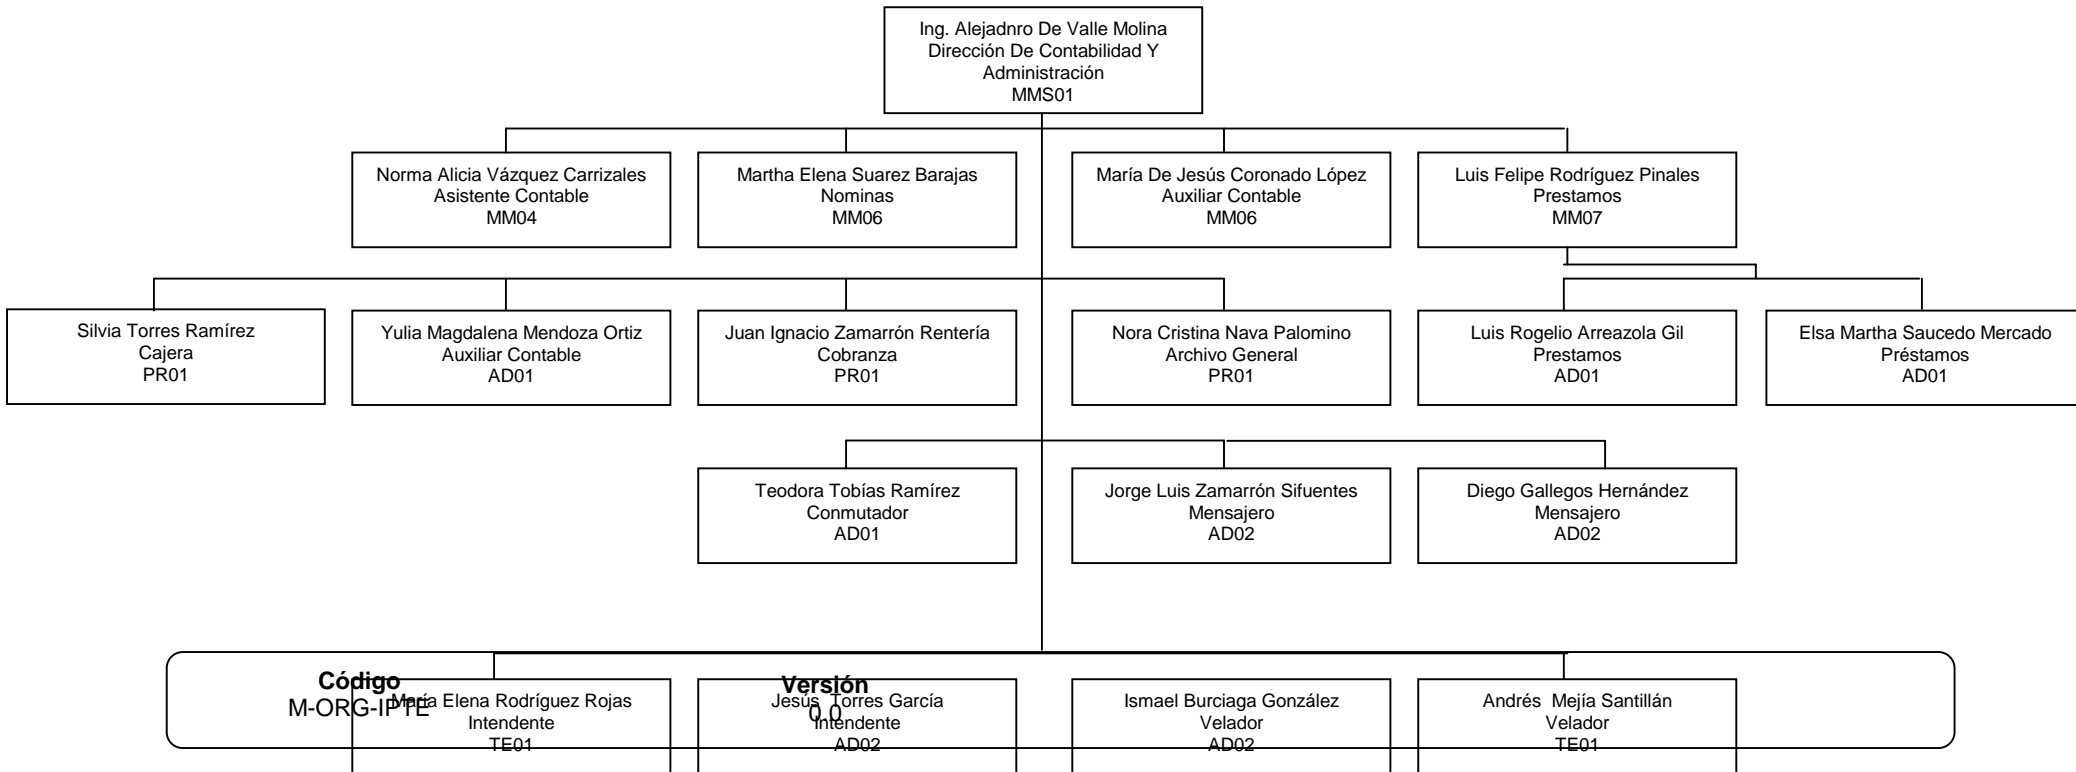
Ing. Alejadnro De Valle Molina
Dirección De Contabilidad Y Administración
MMS01

Norma Alicia Vázquez Carrizales
Asistente Contable
MM04

Martha Elena Suarez Barajas
Nominas
MM06

María De Jesús Coronado López
Auxiliar Contable
MM06

Luis Felipe Rodríguez Pinales
Prestamos
MM07

Silvia Torres Ramírez
Cajera
PR01

Yulia Magdalena Mendoza Ortiz
Auxiliar Contable
AD01

Juan Ignacio Zamarrón Rentería
Cobranza
PR01

Nora Cristina Nava Palomino
Archivo General
PR01

Luis Rogelio Arreazola Gil
Prestamos
AD01

Elsa Martha Saucedo Mercado
Préstamos
AD01

Teodora Tobías Ramírez
Conmutador
AD01

Jorge Luis Zamarrón Sifuentes
Mensajero
AD02

Diego Gallegos Hernández
Mensajero
AD02

Código
M-ORG-IPTE

Versión
0.0

María Elena Rodríguez Rojas
Intendente
TE01

Jesús Torres García
Intendente
AD02

Ismael Burciaga González
Velador
AD02

Andrés Mejía Santillán
Velador
TE01